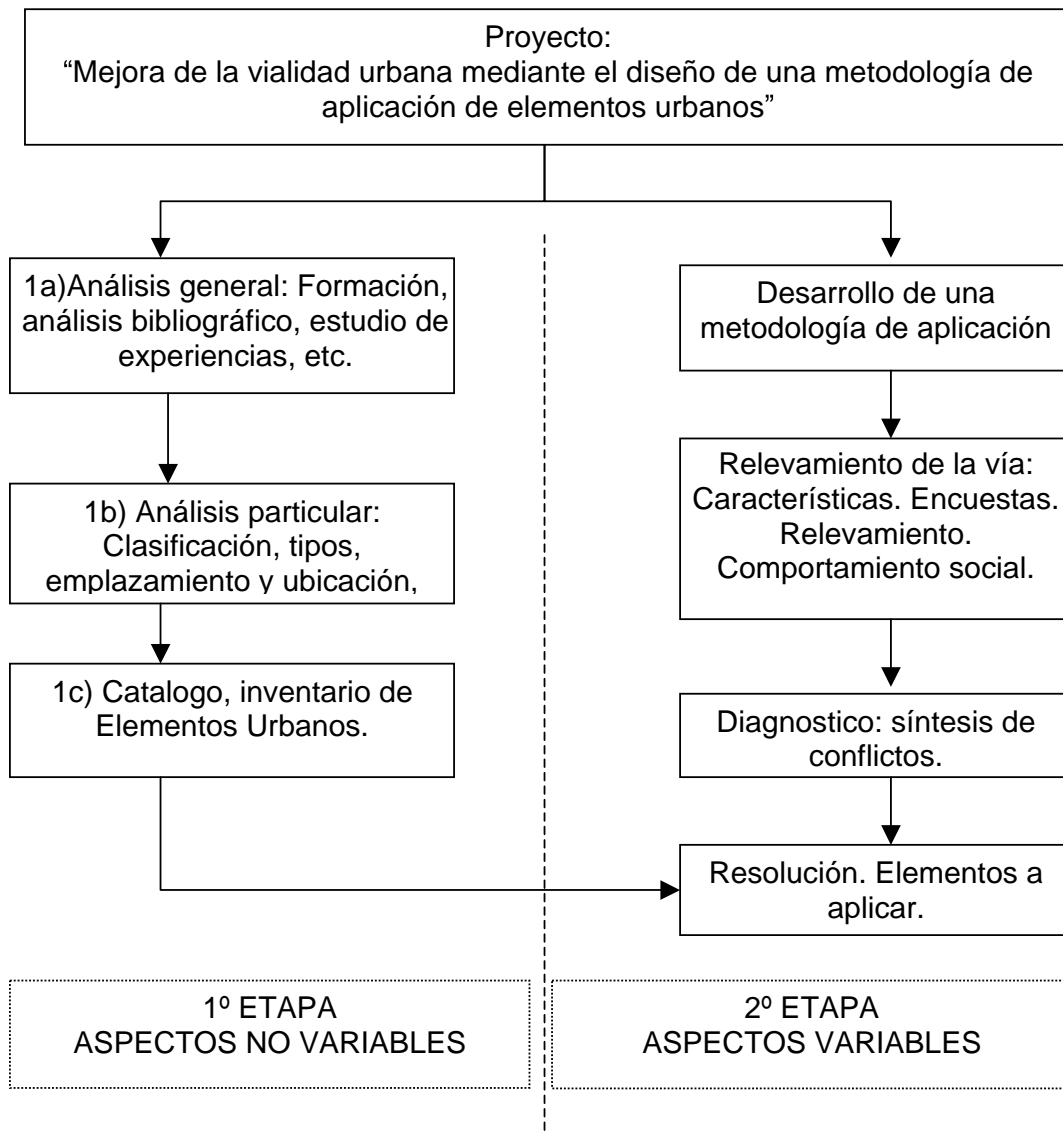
Proyecto:
“Mejora de la vialidad urbana mediante el diseño de una metodología de aplicación de elementos urbanos”

1a)Análisis general: Formación, análisis bibliográfico, estudio de experiencias, etc.

1b) Análisis particular: Clasificación, tipos, emplazamiento y ubicación,

1c) Catalogo, inventario de Elementos Urbanos.

Desarrollo de una metodología de aplicación

Relevamiento de la vía: Características. Encuestas. Relevamiento. Comportamiento social.

Diagnostico: síntesis de conflictos.

Resolución. Elementos a aplicar.

1º ETAPA
ASPECTOS NO VARIABLES

2º ETAPA
ASPECTOS VARIABLES